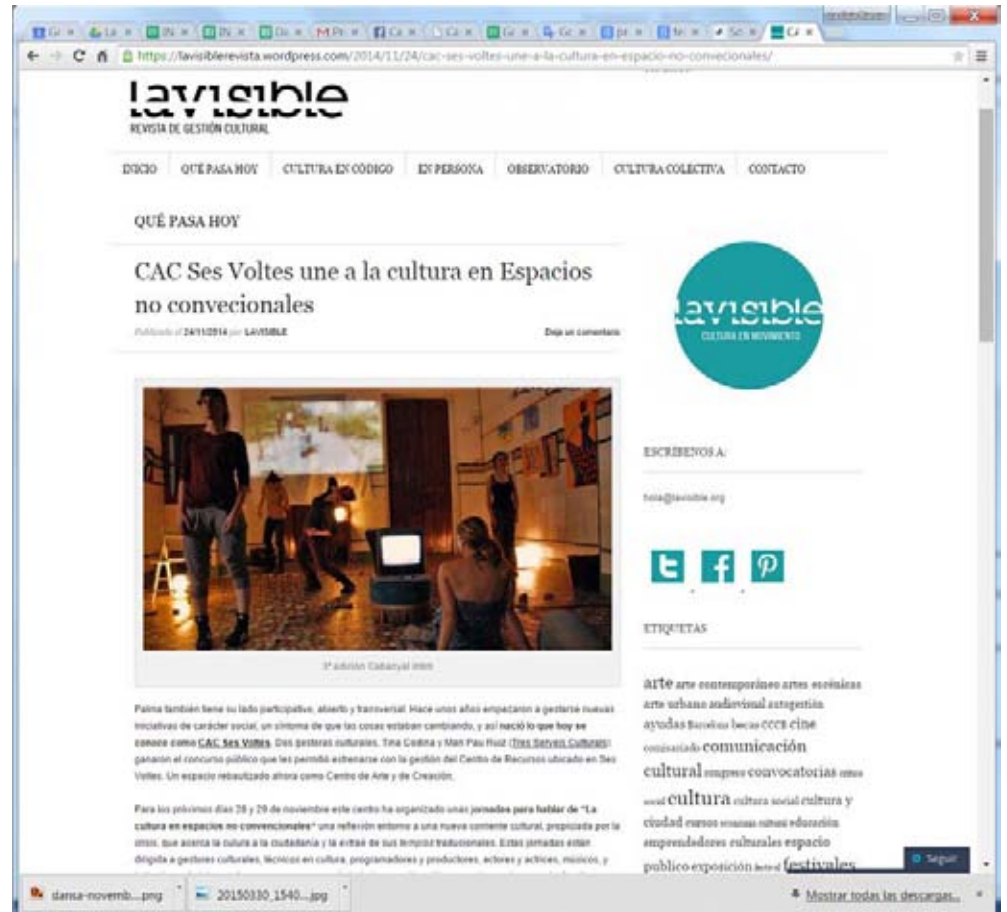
https://lavisiblerevista.wordpress.com/2014/11/24/cac-ses-voltes-une-a-la-cultura-en-espacio-no-convecionales/

lavisible
REVISTA DE GESTIÓN CULTURAL

INICIO QUÉ PASA HOY CULTURA EN CÓDIGO EN PERSONA OBSERVATORIO CULTURA COLECTIVA CONTACTO

QUÉ PASA HOY

CAC Ses Voltes une a la cultura en Espacios no convecionales

Publicado el 24/11/2014 por LAVISIBLE

Deja un comentario

3ª edición Cabanyal Intim

Palma también tiene su lado participativo, abierto y transversal. Hace unos años empezaron a gestarse nuevas iniciativas de carácter social, un síntoma de que las cosas estaban cambiando, y así nació lo que hoy se conoce como CAC Ses Voltes. Dos gestoras culturales, Tina Codina y Mari Pau Ruiz (Tres Serveis Culturals) ganaron el concurso público que les permitió estrenarse con la gestión del Centro de Recursos ubicado en Ses Voltes. Un espacio rebautizado ahora como Centro de Arte y de Creación.

Para los próximos días 28 y 29 de noviembre este centro ha organizado unas jornadas para hablar de "La cultura en espacios no convencionales" una reflexión entorno a una nueva corriente cultural, propiciada por la crisis, que acerca la cultura a la ciudadanía y la extrae de sus templos tradicionales. Estas jornadas están dirigida a gestores culturales, técnicos en cultura, programadores y productores, actores y actrices, músicos, y

lavisible
CULTURA EN MOVIMIENTO

ESCRÍBENOS A:

hola@lavisible.org

ETIQUETAS

arte arte contemporáneo artes escénicas arte urbano audiovisual autogestión ayudas Barcelona becas cccs cine comisariado comunicación cultural congreso convocatorias cómic crowdfunding cultura cultura social cultura y ciudad cursos escenas cultural educación emprendedores culturales espacio público exposición festival festivales

Seguir

danza-novemb....png 20150330_1540....jpg Mostrar todas las descargas...